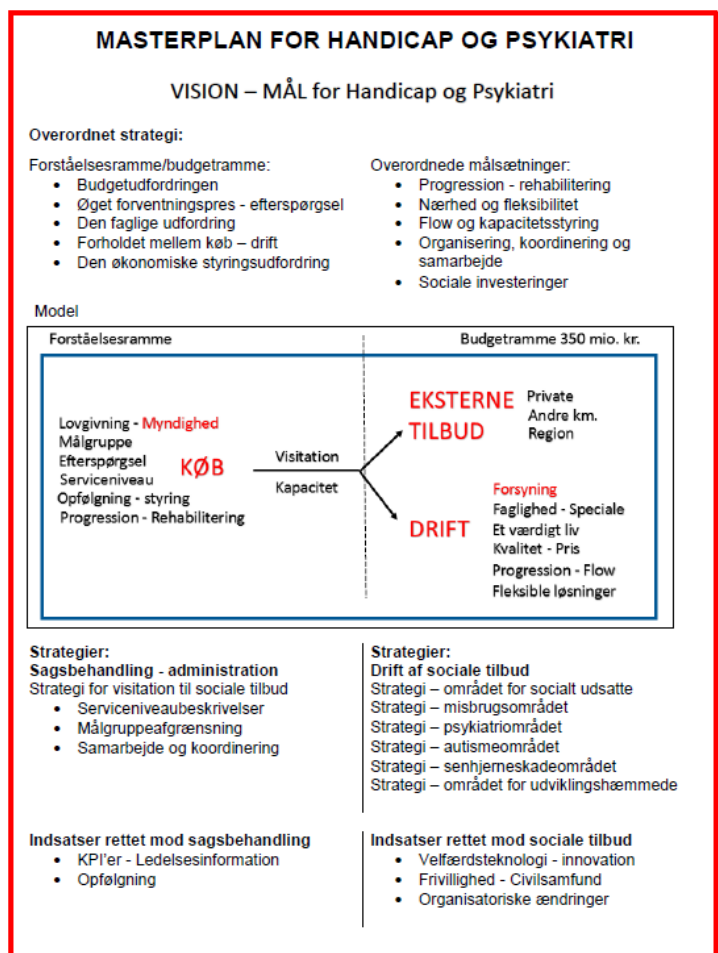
MASTERPLAN FOR HANDICAP OG PSYKIATRI

VISION – MÅL for Handicap og Psykiatri

Overordnet strategi:

Forståelsesramme/budgetramme:
- Budgetudfordringen
- Øget forventningspres - efterspørgsel
- Den faglige udfordring
- Forholdet mellem køb – drift
- Den økonomiske styringsudfordring

Overordnede målsætninger:
- Progression - rehabilitering
- Nærhed og fleksibilitet
- Flow og kapacitetsstyring
- Organisering, koordinering og samarbejde
- Sociale investeringer

Model

Forståelsesramme

Budgetramme 350 mio. kr.

Lovgivning - Myndighed
Målgruppe
Efterspørgsel
Serviceniveau
Opfølgning - styring
Progression - Rehabilitering

KØB

Visitation
Kapacitet

EKSTERNE TILBUD

Private
Andre km.
Region

DRIFT

Forsyning
Faglighed - Speciale
Et værdigt liv
Kvalitet - Pris
Progression - Flow
Fleksible løsninger

Strategier:
Sagsbehandling - administration
Strategi for visitation til sociale tilbud
- Serviceniveaubeskrivelser
- Målgruppeafgrænsning
- Samarbejde og koordinering

Strategier:
Drift af sociale tilbud
Strategi – området for socialt udsatte
Strategi – misbrugsområdet
Strategi – psykiatriområdet
Strategi – autismeområdet
Strategi – senhjerneskadeområdet
Strategi – området for udviklingshæmmede

Indsatser rettet mod sagsbehandling
- KPI'er - Ledelsesinformation
- Opfølgning

Indsatser rettet mod sociale tilbud
- Velfærdsteknologi - innovation
- Frivillighed - Civilsamfund
- Organisatoriske ændringer